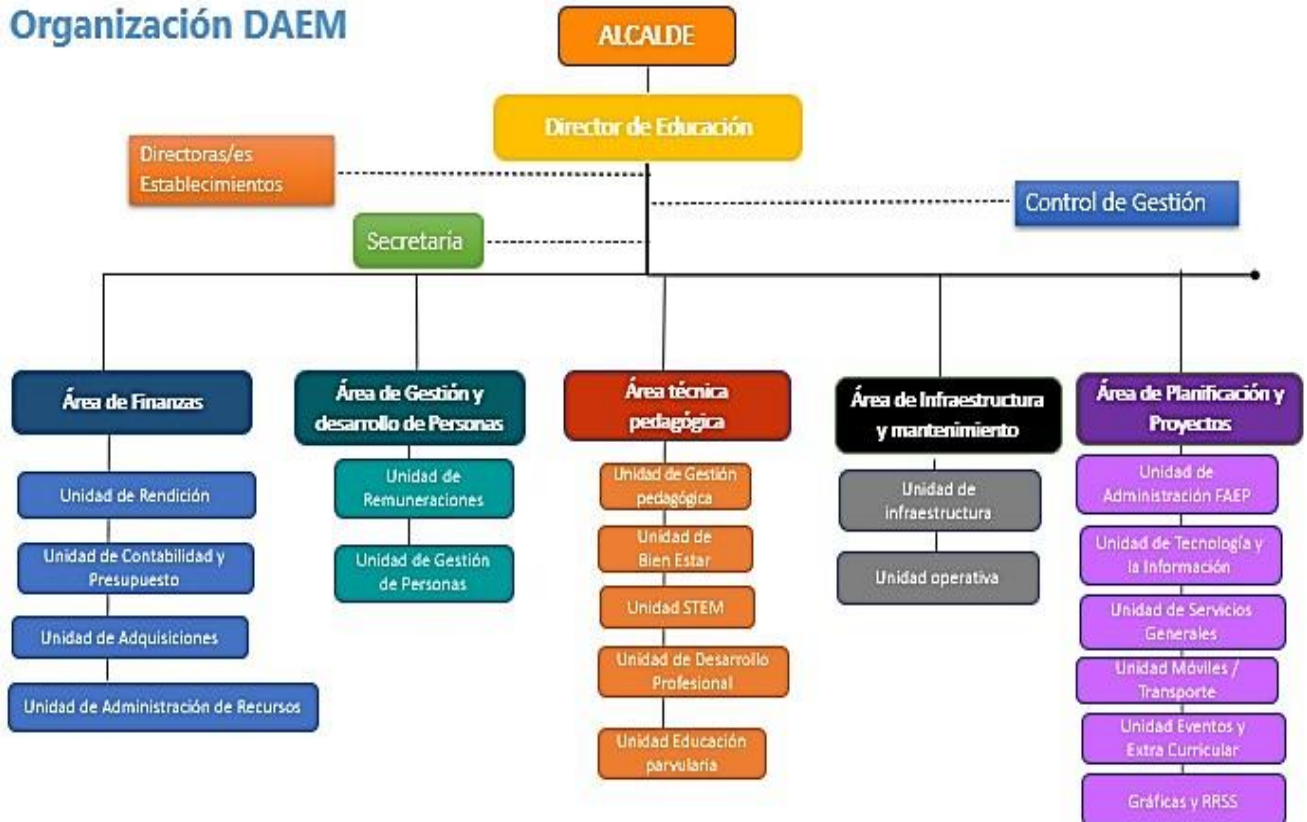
Organización DAEM

ALCALDE

Director de Educación

Directoras/es Establecimientos

Control de Gestión

Secretaria

Área de Finanzas

Unidad de Rendición

Unidad de Contabilidad y Presupuesto

Unidad de Adquisiciones

Unidad de Administración de Recursos

Área de Gestión y desarrollo de Personas

Unidad de Remuneraciones

Unidad de Gestión de Personas

Área técnica pedagógica

Unidad de Gestión pedagógica

Unidad de Bien Estar

Unidad STEM

Unidad de Desarrollo Profesional

Unidad Educación parvularia

Área de Infraestructura y mantenimiento

Unidad de infraestructura

Unidad operativa

Área de Planificación y Proyectos

Unidad de Administración FAEP

Unidad de Tecnología y la Información

Unidad de Servicios Generales

Unidad Móviles / Transporte

Unidad Eventos y Extra Curricular

Gráficas y RRSS